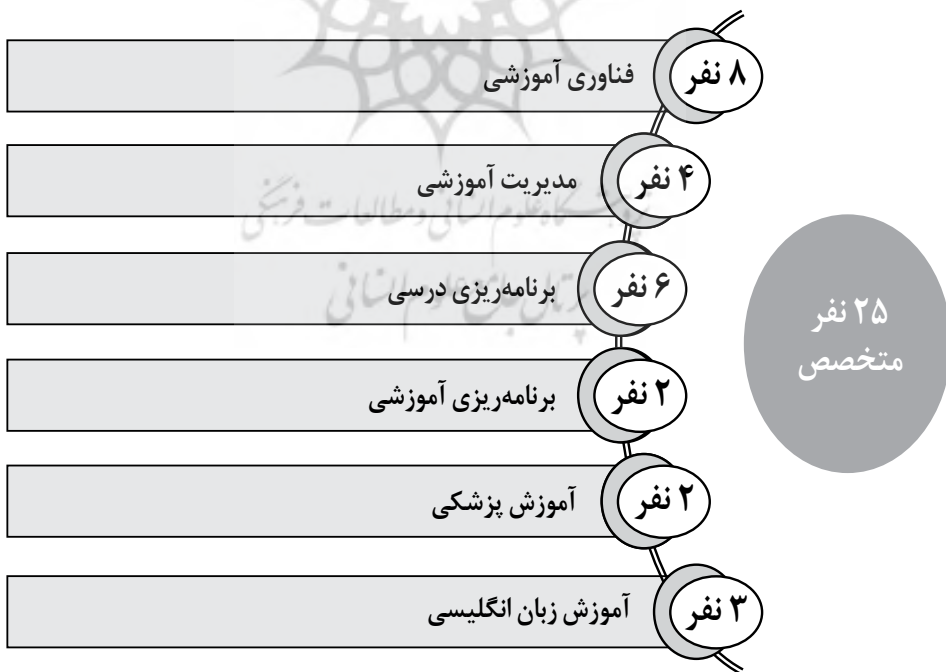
۸ نفر
فناوری آموزشی

۴ نفر
مدیریت آموزشی

۶ نفر
برنامه‌ریزی درسی

۲ نفر
برنامه‌ریزی آموزشی

۲ نفر
آموزش پزشکی

۳ نفر
آموزش زبان انگلیسی

۲۵ نفر
متخصص

پژوهشگاه علوم انسانی و مطالعات فرهنگی
پرتال جامع علوم انسانی